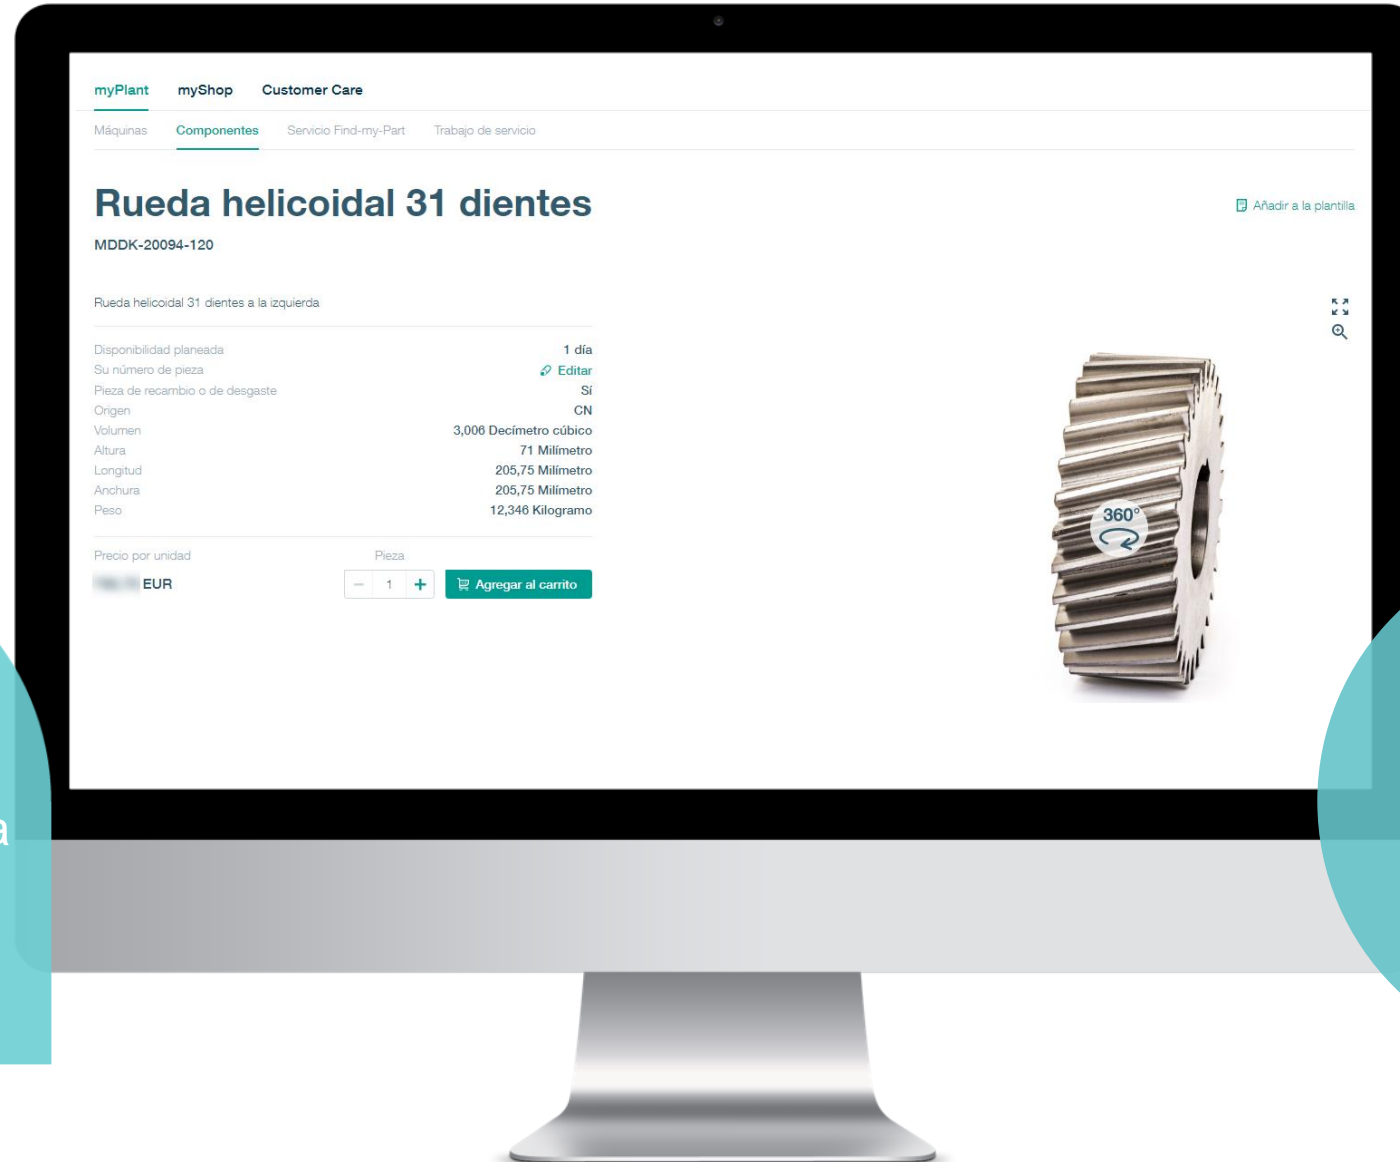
myPlant myShop Customer Care

Máquinas Componentes Servicio Find-my-Part Trabajo de servicio

Rueda helicoidal 31 dientes

Añadir a la plantilla

MDDK-20094-120

Rueda helicoidal 31 dientes a la izquierda

| | |
|---|---|
| Disponibilidad planeada | 1 día |
| Su número de pieza | Editar |
| Pieza de recambio o de desgaste | Sí |
| Origen | CN |
| Volumen | 3,006 Decímetro cúbico |
| Altura | 71 Milímetro |
| Longitud | 205,75 Milímetro |
| Anchura | 205,75 Milímetro |
| Peso | 12,346 Kilogramo |

Precio por unidad
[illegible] EUR

Pieza
1

Agregar al carrito

360°

a